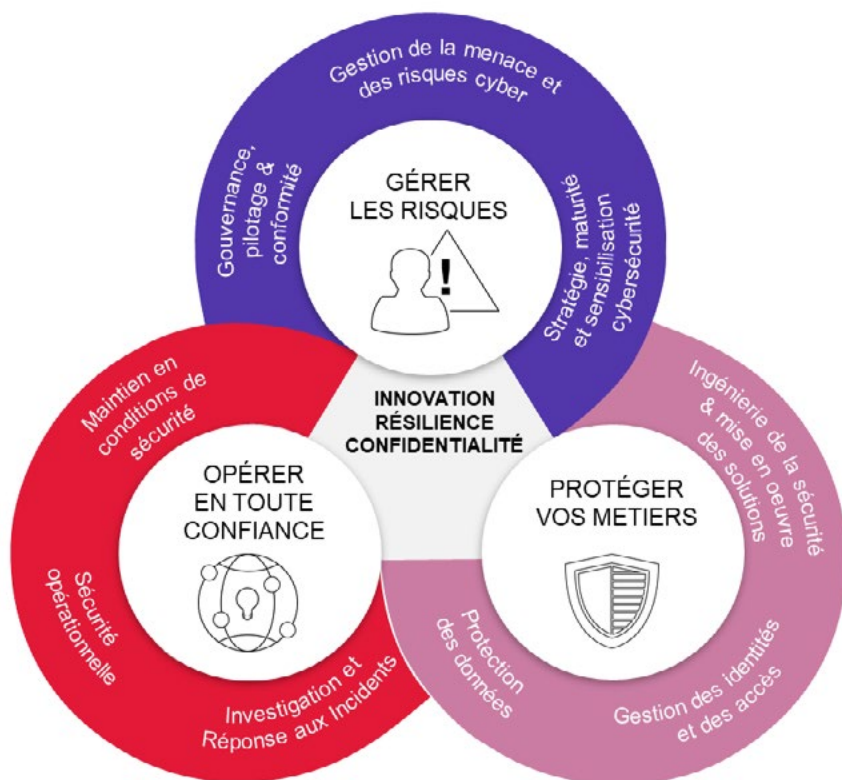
Gestion de la menace et des risques cyber

Gouvernance, pilotage & conformité

GÉRER LES RISQUES

Stratégie, maturité et sensibilisation cybersécurité

INNOVATION
RÉSILIENCE
CONFIDENTIALITÉ

Maintien en conditions de sécurité

OPÉRER EN TOUTE CONFIANCE

Sécurité opérationnelle

Investigation et Réponse aux Incidents

Ingénierie de la sécurité & mise en oeuvre des solutions

PROTÉGER VOS METIERS

Protection des données

Gestion des identités et des accès